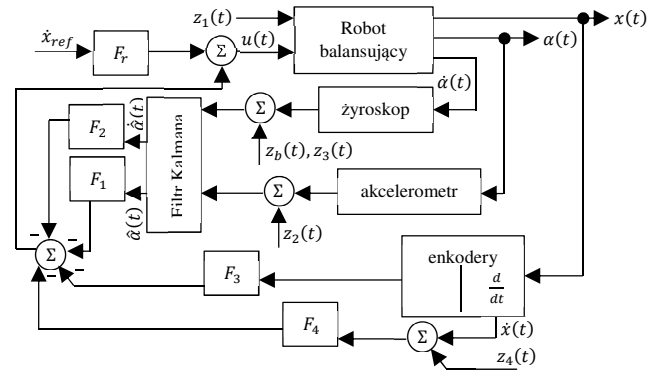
$z_1(t)$

$x(t)$

$\dot{x}_{ref}$

$F_r$

$\Sigma$

$u(t)$

Robot balansujący

$\alpha(t)$

$\dot{\alpha}(t)$

$F_2$

$\hat{\dot{\alpha}}(t)$

Filtr Kalmana

$\Sigma$

żyroskop

$z_b(t), z_3(t)$

$F_1$

$\hat{\alpha}(t)$

$\Sigma$

akcelerometr

$z_2(t)$

$\Sigma$

$-$

$-$

$-$

enkodery

$\frac{d}{dt}$

$F_3$

$F_4$

$\Sigma$

$\dot{x}(t)$

$z_4(t)$